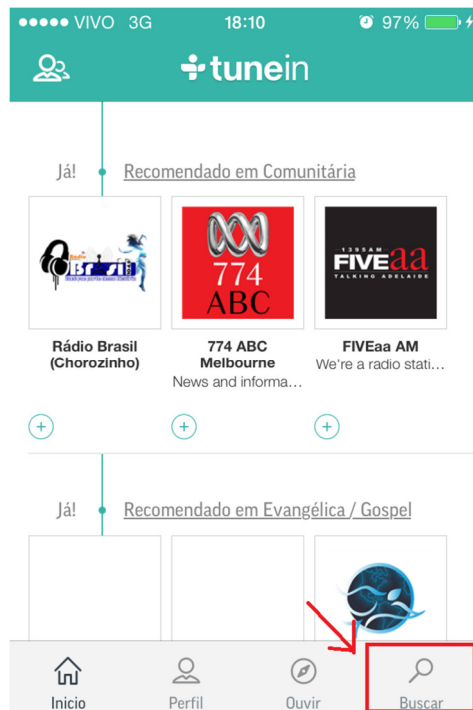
●●●●● VIVO 3G 18:10 97%

tunein

Já! Recomendado em Comunitária

Rádio Brasil

774 ABC

1395AM FIVEaa TALKING ADELAIDE

Rádio Brasil (Chorozinho)

774 ABC Melbourne
News and informa...

FIVEaa AM
We're a radio stati...

+ + +

Já! Recomendado em Evangélica / Gospel

Inicio Perfil Ouvir Buscar